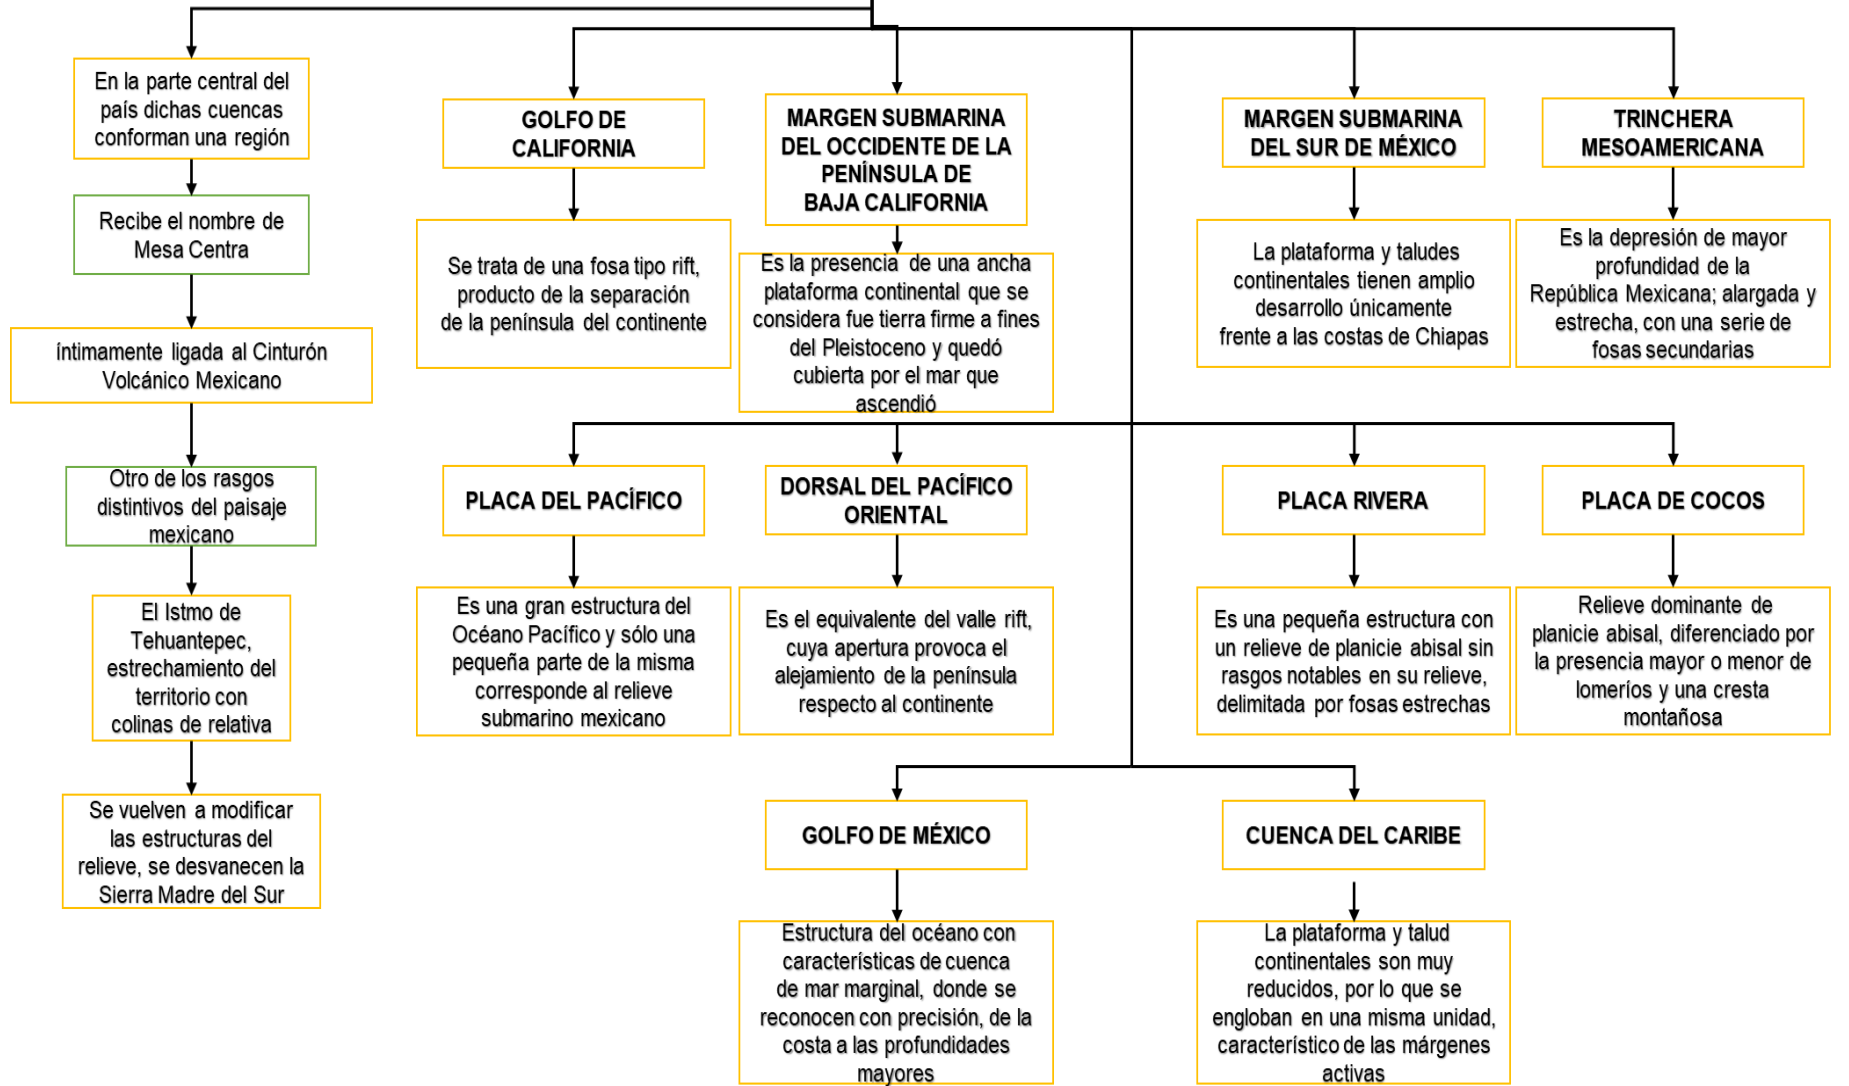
En la parte central del país dichas cuencas conforman una región

Recibe el nombre de Mesa Centra

íntimamente ligada al Cinturón Volcánico Mexicano

Otro de los rasgos distintivos del paisaje mexicano

El Istmo de Tehuantepec, estrechamiento del territorio con colinas de relativa

Se vuelven a modificar las estructuras del relieve, se desvanecen la Sierra Madre del Sur

GOLFO DE CALIFORNIA

Se trata de una fosa tipo rift, producto de la separación de la península del continente

MARGEN SUBMARINA DEL OCCIDENTE DE LA PENÍNSULA DE BAJA CALIFORNIA

Es la presencia de una ancha plataforma continental que se considera fue tierra firme a fines del Pleistoceno y quedó cubierta por el mar que ascendió

MARGEN SUBMARINA DEL SUR DE MÉXICO

La plataforma y taludes continentales tienen amplio desarrollo únicamente frente a las costas de Chiapas

TRINCHERA MESOAMERICANA

Es la depresión de mayor profundidad de la República Mexicana; alargada y estrecha, con una serie de fosas secundarias

PLACA DEL PACÍFICO

Es una gran estructura del Océano Pacífico y sólo una pequeña parte de la misma corresponde al relieve submarino mexicano

DORSAL DEL PACÍFICO ORIENTAL

Es el equivalente del valle rift, cuya apertura provoca el alejamiento de la península respecto al continente

PLACA RIVERA

Es una pequeña estructura con un relieve de planicie abisal sin rasgos notables en su relieve, delimitada por fosas estrechas

PLACA DE COCOS

Relieve dominante de planicie abisal, diferenciado por la presencia mayor o menor de lomeríos y una cresta montañosa

GOLFO DE MÉXICO

Estructura del océano con características de cuenca de mar marginal, donde se reconocen con precisión, de la costa a las profundidades mayores

CUENCA DEL CARIBE

La plataforma y talud continentales son muy reducidos, por lo que se engloban en una misma unidad, característico de las márgenes activas